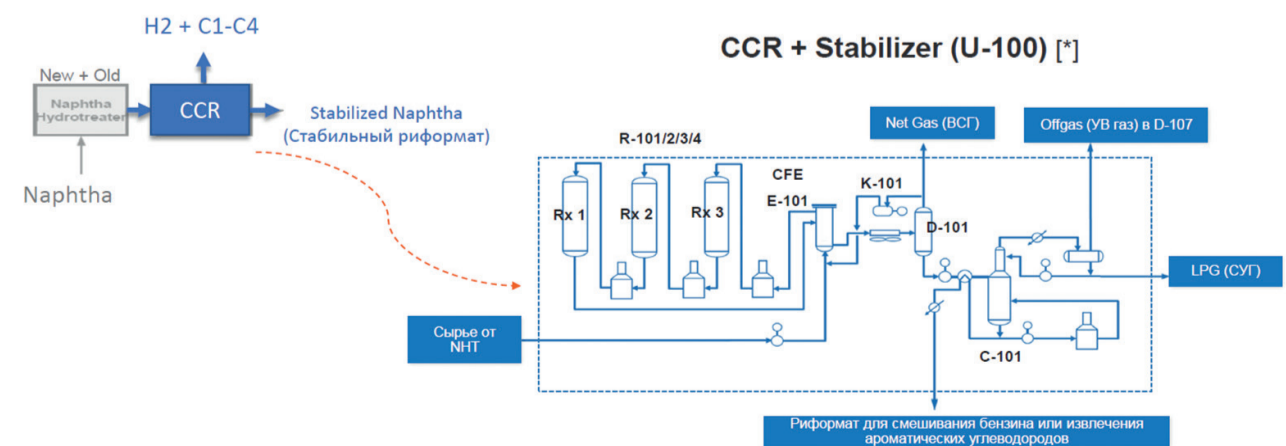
H2 + C1-C4

New + Old

Naphtha Hydrotreater

CCR

Stabilized Naphtha (Стабильный риформат)

Naphtha

CCR + Stabilizer (U-100) [*]

Net Gas (ВСГ)

Offgas (УВ газ) в D-107

R-101/2/3/4

CFE

K-101

E-101

Rx 1

Rx 2

Rx 3

D-101

LPG (СУГ)

Сырье от NHT

C-101

Риформат для смешивания бензина или извлечения ароматических углеводородов